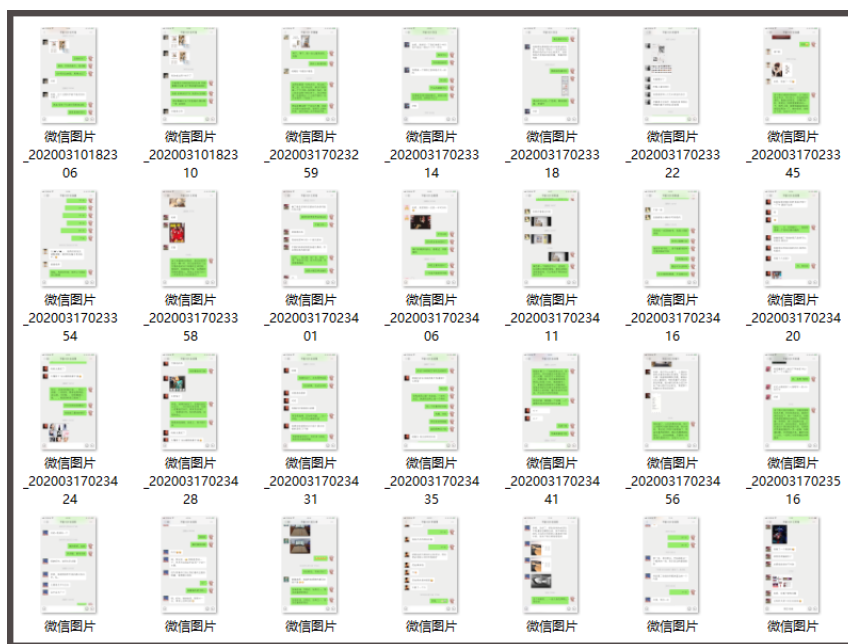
微信图片_20200310182306

微信图片_20200310182310

微信图片_20200317023259

微信图片_20200317023314

微信图片_20200317023318

微信图片_20200317023322

微信图片_20200317023345

微信图片_20200317023354

微信图片_20200317023358

微信图片_20200317023401

微信图片_20200317023406

微信图片_20200317023411

微信图片_20200317023416

微信图片_20200317023420

微信图片_20200317023424

微信图片_20200317023428

微信图片_20200317023431

微信图片_20200317023435

微信图片_20200317023441

微信图片_20200317023456

微信图片_20200317023516

微信图片

微信图片

微信图片

微信图片

微信图片

微信图片

微信图片